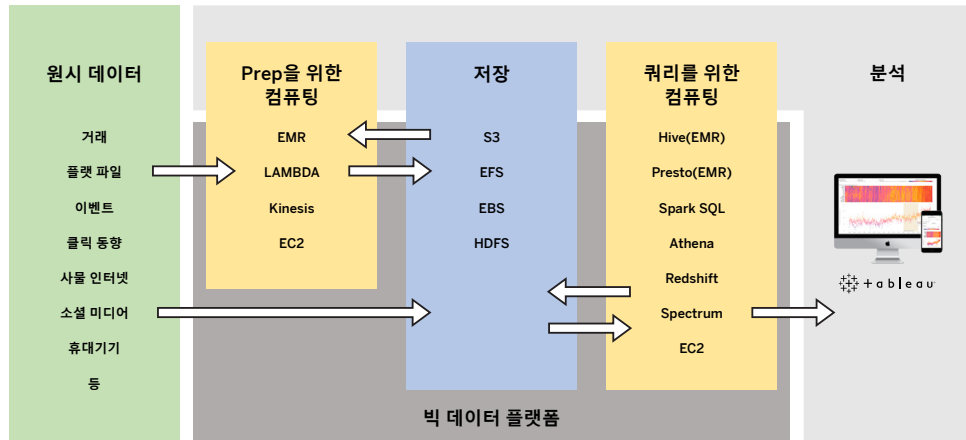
원시 데이터

거래
플랫 파일
이벤트
클릭 동향
사물 인터넷
소셜 미디어
휴대기기
등

Prep을 위한 컴퓨팅

EMR
LAMBDA
Kinesis
EC2

저장

S3
EFS
EBS
HDFS

쿼리를 위한 컴퓨팅

Hive(EMR)
Presto(EMR)
Spark SQL
Athena
Redshift
Spectrum
EC2

분석

tableau

빅 데이터 플랫폼